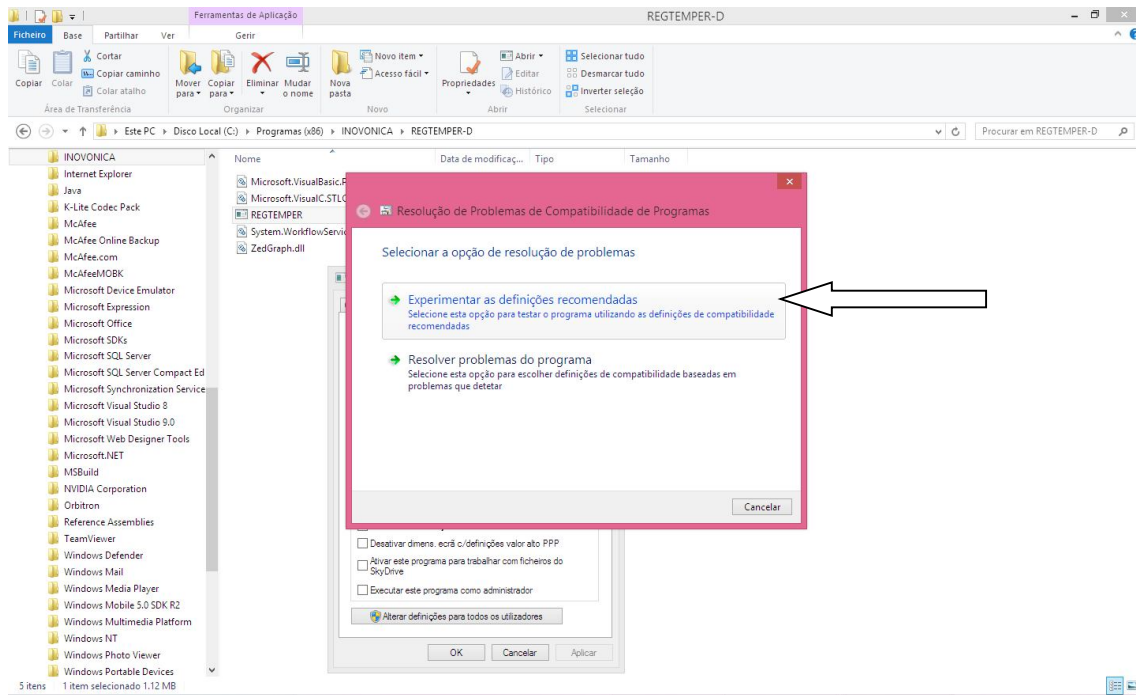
Ferramentas de Aplicação
REGTEMPER-D
Ficheiro Base Partilhar Ver Gerir

Copiar Colar
Cortar
Copiar caminho
Colar atalho
Área de Transferência
Mover para
Copiar para
Eliminar
Mudar o nome
Organizar
Nova pasta
Novo item
Acesso fácil
Novo
Propriedades
Abrir
Editar
Histórico
Abrir
Selecionar tudo
Desmarcar tudo
Inverter seleção
Selecionar

Este PC › Disco Local (C:) › Programas (x86) › INOVONICA › REGTEMPER-D
Procurar em REGTEMPER-D

INOVONICA
Internet Explorer
Java
K-Lite Codec Pack
McAfee
McAfee Online Backup
McAfee.com
McAfeeMOBK
Microsoft Device Emulator
Microsoft Expression
Microsoft Office
Microsoft SDKs
Microsoft SQL Server
Microsoft SQL Server Compact Ed
Microsoft Synchronization Service
Microsoft Visual Studio 8
Microsoft Visual Studio 9.0
Microsoft Web Designer Tools
Microsoft.NET
MSBuild
NVIDIA Corporation
Orbitron
Reference Assemblies
TeamViewer
Windows Defender
Windows Mail
Windows Media Player
Windows Mobile 5.0 SDK R2
Windows Multimedia Platform
Windows NT
Windows Photo Viewer
Windows Portable Devices

Nome
Data de modificaç...
Tipo
Tamanho
Microsoft.VisualBasic.P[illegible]
Microsoft.VisualC.STLC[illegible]
REGTEMPER
System.WorkflowServic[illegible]
ZedGraph.dll

Resolução de Problemas de Compatibilidade de Programas
Selecionar a opção de resolução de problemas
Experimentar as definições recomendadas
Selecione esta opção para testar o programa utilizando as definições de compatibilidade recomendadas
Resolver problemas do programa
Selecione esta opção para escolher definições de compatibilidade baseadas em problemas que detetar
Cancelar

Desativar dimens. ecrã c/definições valor alto PPP
Ativar este programa para trabalhar com ficheiros do SkyDrive
Executar este programa como administrador
Alterar definições para todos os utilizadores
OK
Cancelar
Aplicar

5 itens 1 item selecionado 1.12 MB